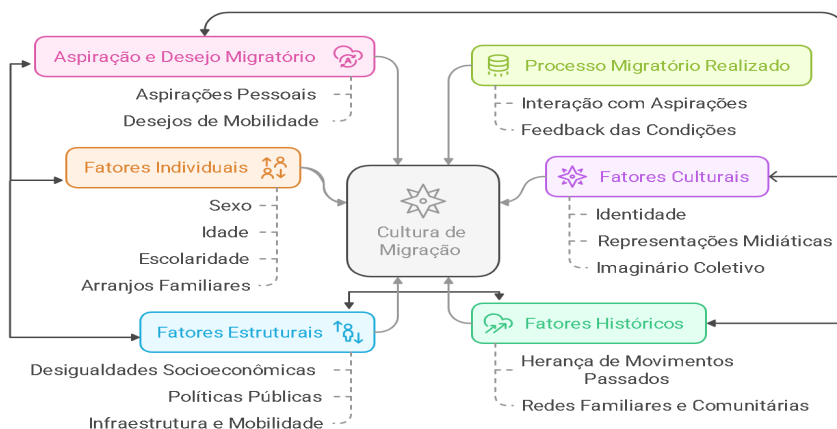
Aspiração e Desejo Migratório

Aspirações Pessoais

Desejos de Mobilidade

Processo Migratório Realizado

Interação com Aspirações

Feedback das Condições

Fatores Individuais

Sexo

Idade

Escolaridade

Arranjos Familiares

Cultura de Migração

Fatores Culturais

Identidade

Representações Midiáticas

Imaginário Coletivo

Fatores Estruturais

Desigualdades Socioeconômicas

Políticas Públicas

Infraestrutura e Mobilidade

Fatores Históricos

Herança de Movimentos Passados

Redes Familiares e Comunitárias